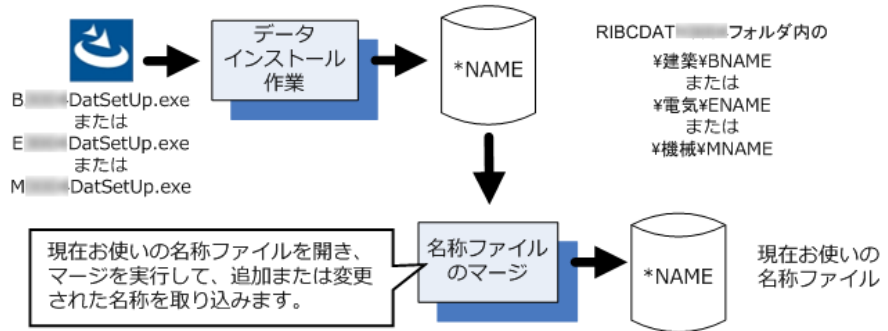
B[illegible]DatSetUp.exe
または
E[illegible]DatSetUp.exe
または
M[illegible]DatSetUp.exe

データ
インストール
作業

*NAME

RIBCDAT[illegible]フォルダ内の
¥建築¥BNAME
または
¥電気¥ENAME
または
¥機械¥MNAME

現在お使いの名称ファイルを開き、マージを実行して、追加または変更された名称を取り込みます。

名称ファイル
のマージ

*NAME

現在お使いの
名称ファイル